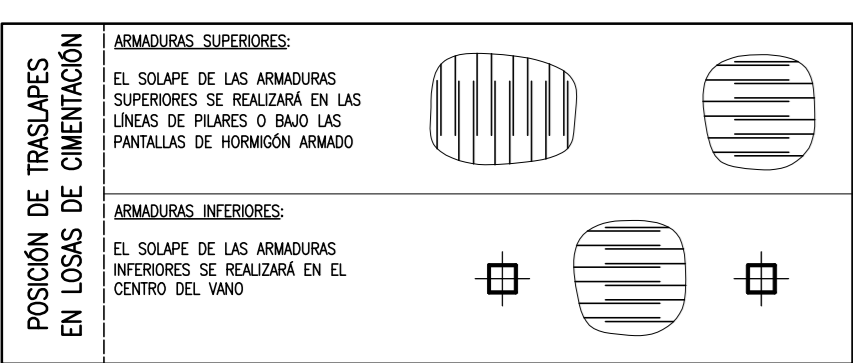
POSICIÓN DE TRASLAPES EN LOSAS DE CIMENTACIÓN

ARMADURAS SUPERIORES:

EL SOLAPE DE LAS ARMADURAS SUPERIORES SE REALIZARÁ EN LAS LÍNEAS DE PILARES O BAJO LAS PANTALLAS DE HORMIGÓN ARMADO

ARMADURAS INFERIORES:

EL SOLAPE DE LAS ARMADURAS INFERIORES SE REALIZARÁ EN EL CENTRO DEL VANO